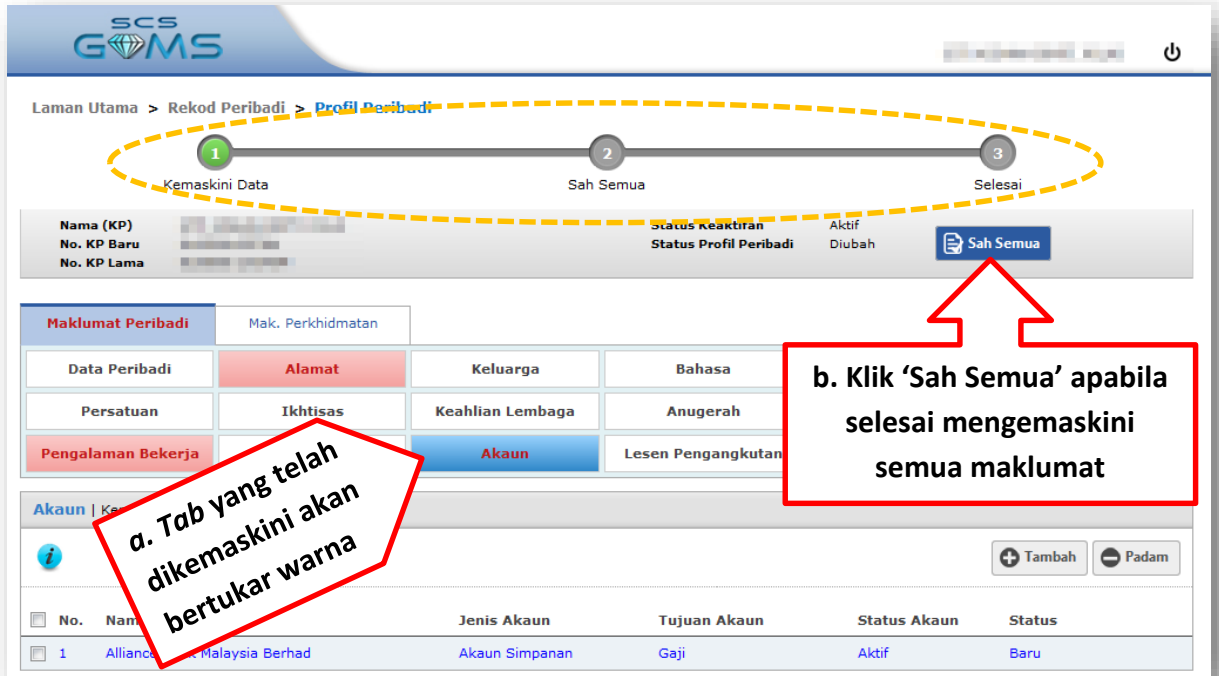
SCS GEMS

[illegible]

Laman Utama > Rekod Peribadi > Profil Peribadi

1 Kemaskini Data
2 Sah Semua
3 Selesai

Nama (KP) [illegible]
No. KP Baru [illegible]
No. KP Lama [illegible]

Status Keaktifan Aktif
Status Profil Peribadi Diubah

Sah Semua

Maklumat Peribadi | Mak. Perkhidmatan

| Data Peribadi | Alamat | Keluarga | Bahasa |
|---|---|---|---|
| Persatuan | Ikhtisas | Keahlian Lembaga | Anugerah |
| Pengalaman Bekerja | | Akaun | Lesen Pengangkutan |

b. Klik ‘Sah Semua’ apabila selesai mengemaskini semua maklumat

Akaun | Ke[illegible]

a. Tab yang telah dikemaskini akan bertukar warna

Tambah Padam

| | No. | Nam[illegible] | Jenis Akaun | Tujuan Akaun | Status Akaun | Status |
|---|---|---|---|---|---|---|
| | 1 | Alliance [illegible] Malaysia Berhad | Akaun Simpanan | Gaji | Aktif | Baru |